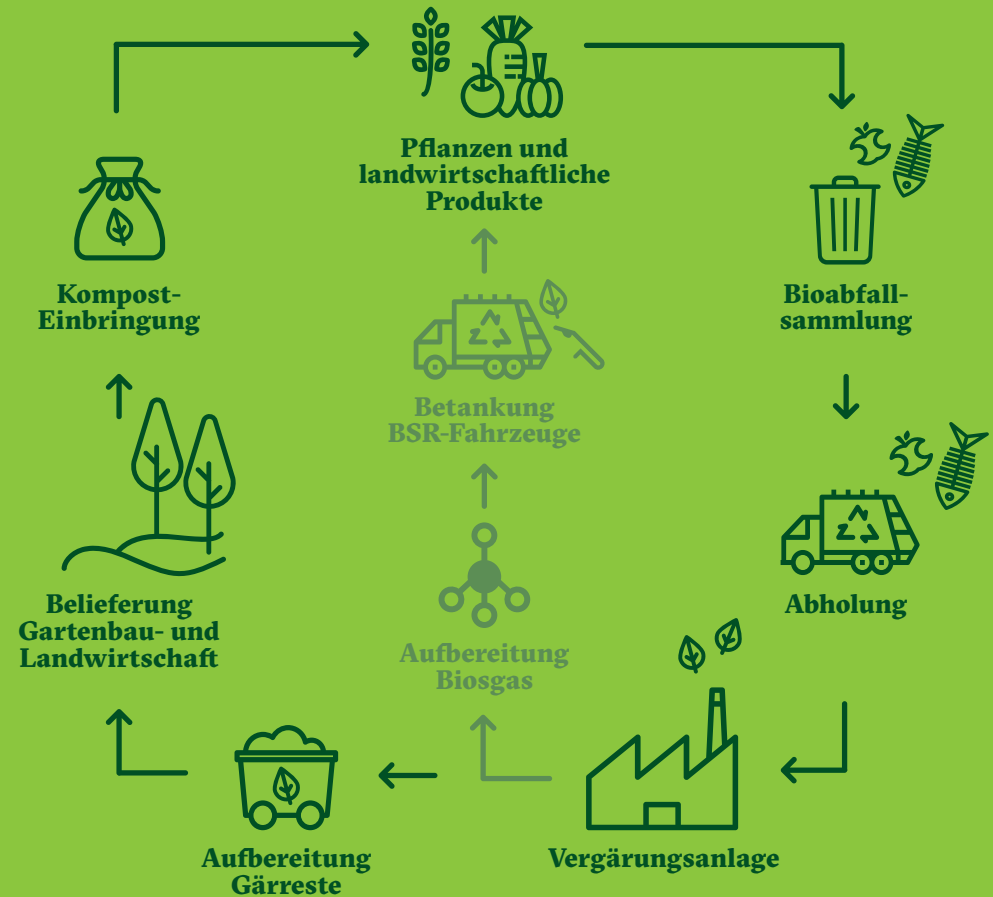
Pflanzen und landwirtschaftliche Produkte

Bioabfallsammlung

Abholung

Vergärungsanlage

Aufbereitung Gärreste

Belieferung Gartenbau- und Landwirtschaft

Kompost-Einbringung

Aufbereitung Biosgas

Betankung BSR-Fahrzeuge